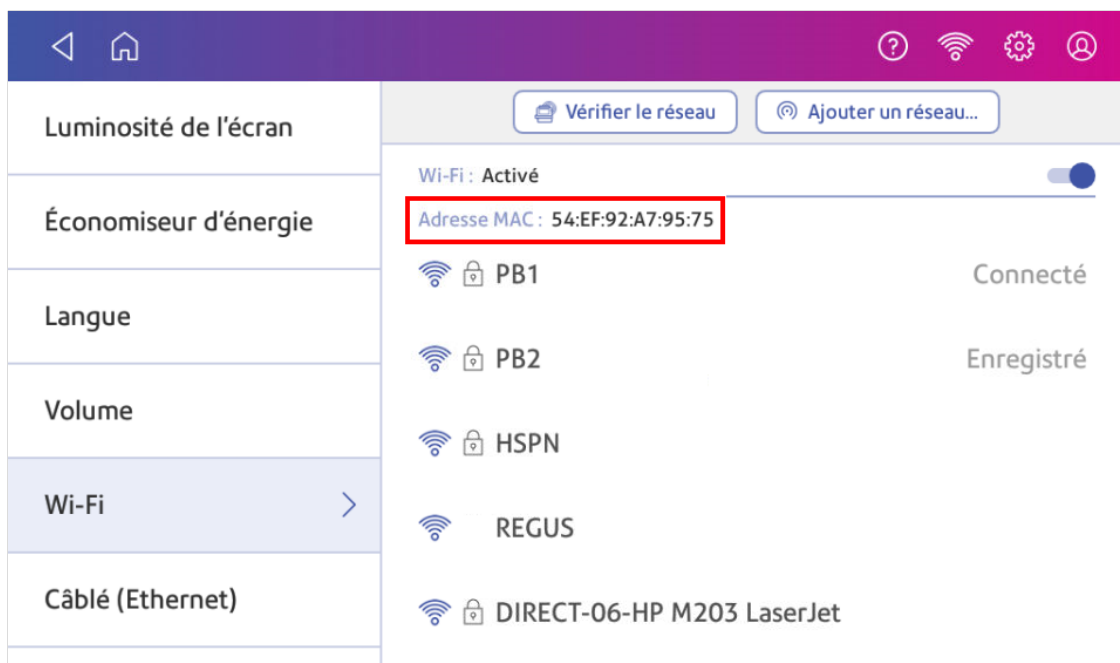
Luminosité de l'écran

Économiseur d'énergie

Langue

Volume

Wi-Fi

Câblé (Ethernet)

Vérifier le réseau

Ajouter un réseau...

Wi-Fi : Activé

Adresse MAC : 54:EF:92:A7:95:75

PB1 Connecté

PB2 Enregistré

HSPN

REGUS

DIRECT-06-HP M203 LaserJet